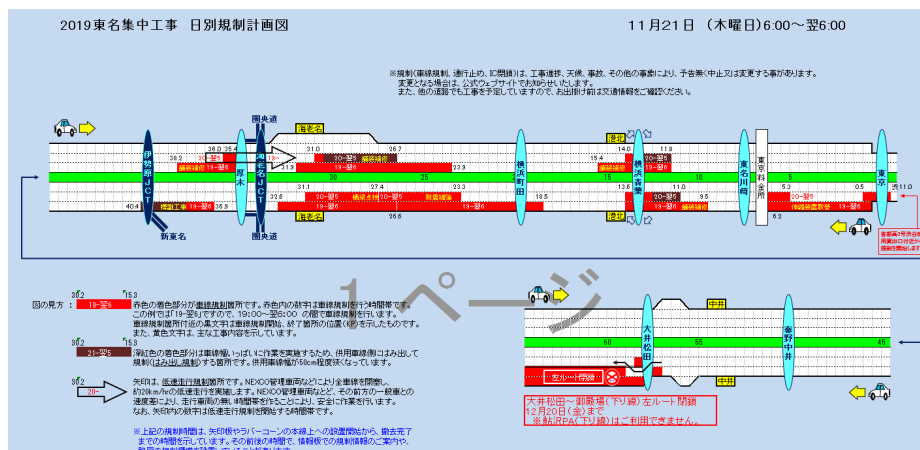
2019東名集中工事　日別規制計画図

11月21日（木曜日）6:00～翌6:00

※規制(車線規制、通行止め、IC閉鎖)は、工事進捗、天候、事故、その他の事情により、予告無く中止又は変更する事があります。
変更となる場合は、公式ウェブサイトでお知らせいたします。
また、他の道路でも工事を予定していますので、お出掛け前は交通情報をご確認ください。

圏央道
海老名
伊勢原JCT
厚木
海老名JCT
横浜町田
港北
横浜青葉
東名川崎
東京料金所
東京
新東名
圏央道
海老名
港北

38.2　36.0　35.4　31.0　26.7　23.9　15.4　14.0　11.8　9.5
20～翌5　18～翌5　19～翌5　路肩規制　20～翌6　路肩規制　19～翌5
31.1　27.4　23.3　13.6　11.0　5.3　0.5　11.0
40.4　36.9　32.5　26.6　18.5　6.2
規制工事　19～翌6　19～翌5　20～翌6　規制工事　19～翌6　19～翌5　20～翌6　路肩規制　規制工事
30　25　15　10　5

首都高3号渋谷線
用賀出口付近から
規制が開始します

1ページ

図の見方：
30.2　15.3
19～翌6
赤色の着色部分が車線規制箇所です。赤色内の数字は車線規制を行う時間帯です。
この例では「19～翌6」ですので、19:00～翌6:00　の間で車線規制を行います。
車線規制箇所付近の黒文字は車線規制開始、終了箇所の位置(KP)を示したものです。
また、黄色文字は、主な工事内容を示しています。

30.2　15.3
21～翌5
薄紅色の着色部分は車線幅いっぱいに作業を実施するため、供用車線側にはみ出して規制(はみ出し規制)する箇所です。供用車線幅が50cm程度狭くなっています。

30.2　15.3
20～
矢印は、低速走行規制箇所です。NEXCO管理車両などにより全車線を閉塞し、約20km/hの低速走行を実施します。NEXCO管理車両などの前方の一般車との速度差により、走行車両の無い時間帯を作ることにより、安全に作業を行います。なお、矢印内の数字は低速走行規制開始する時間帯です。

※上記の規制時間は、矢印板やラバーコーンの本線上への設置開始から、撤去完了までの時間を示しています。その前後の時間で、情報板での規制情報のご案内や、

中井
大井松田
秦野中井
中井
60　55　45
左ルート閉鎖

大井松田～御殿場(下り線)左ルート閉鎖
12月20日(金)まで
※鮎沢PA(下り線)はご利用できません。